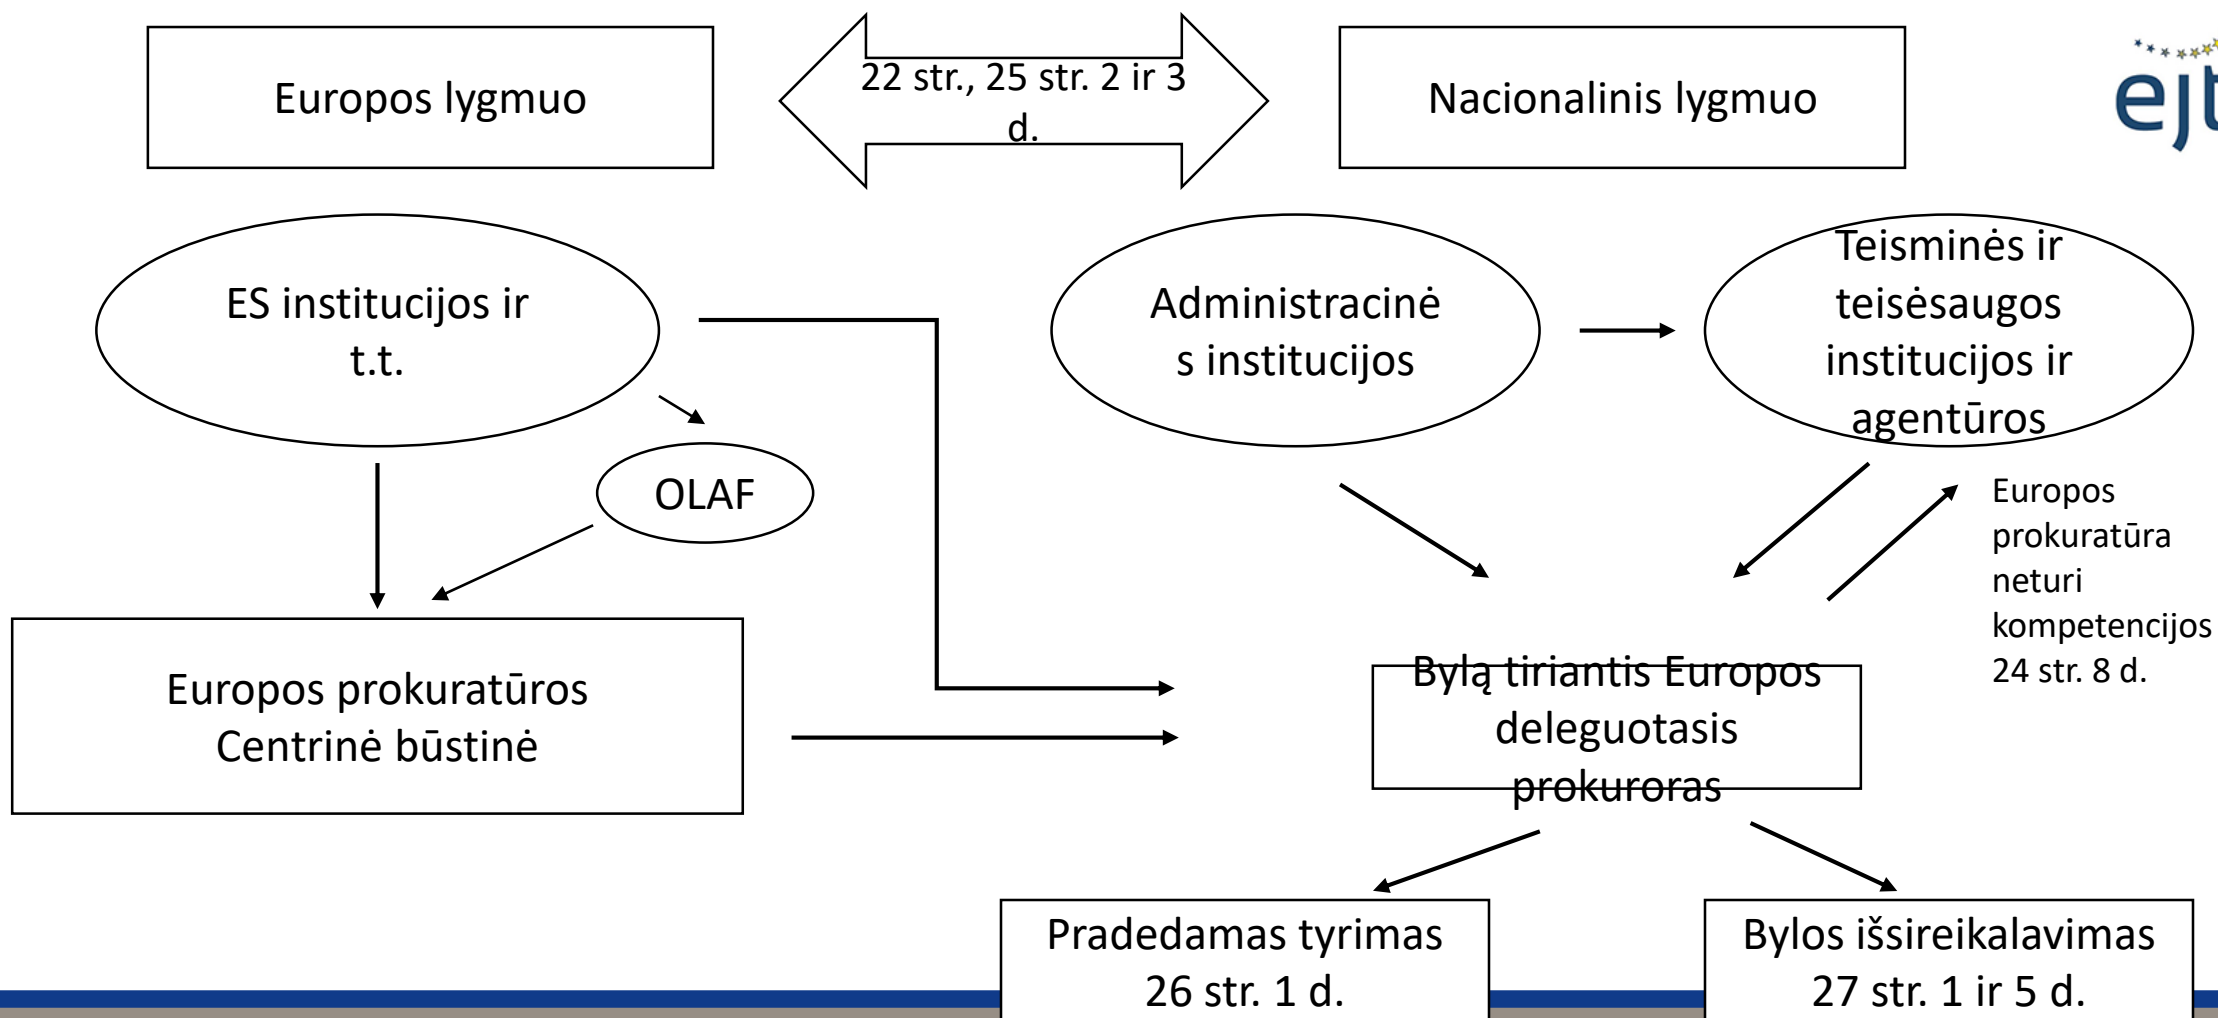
Europos lygmuo

22 str., 25 str. 2 ir 3 d.

Nacionalinis lygmuo

ejt

ES institucijos ir t.t.

Administracinės institucijos

Teisminės ir teisėsaugos institucijos ir agentūros

OLAF

Europos prokuratūra neturi kompetencijos 24 str. 8 d.

Europos prokuratūros Centrinė būstinė

Bylą tiriantis Europos deleguotasis prokuroras

Pradedamas tyrimas 26 str. 1 d.

Bylos išsireikalavimas 27 str. 1 ir 5 d.